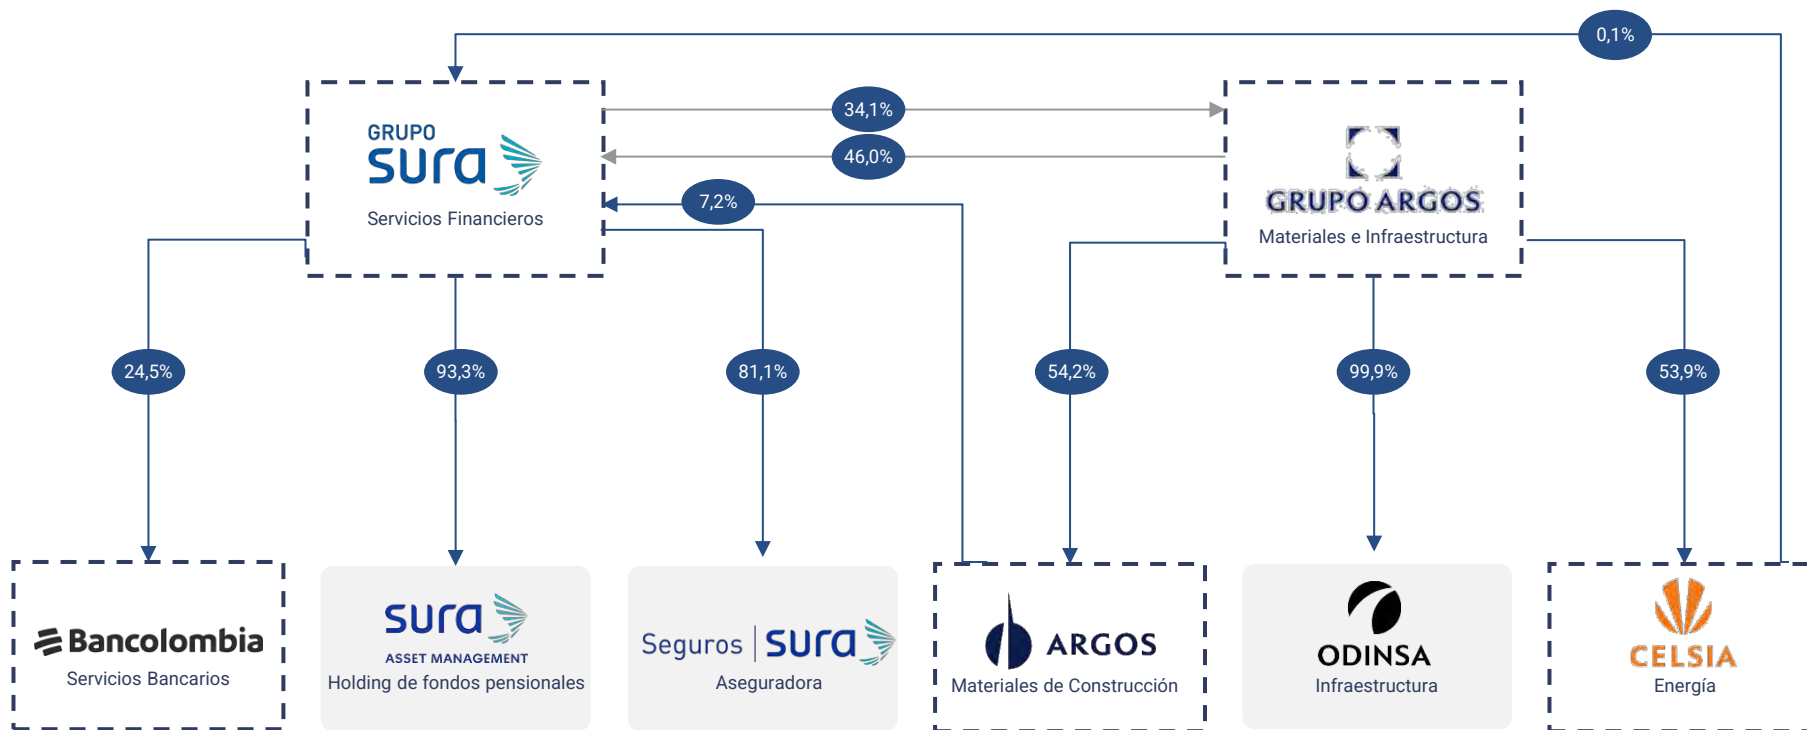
0,1%

GRUPO sura
Servicios Financieros

34,1%

46,0%

7,2%

GRUPO ARGOS
Materiales e Infraestructura

24,5%

93,3%

81,1%

54,2%

99,9%

53,9%

Bancolombia
Servicios Bancarios

sura
ASSET MANAGEMENT
Holding de fondos pensionales

Seguros sura
Aseguradora

ARGOS
Materiales de Construcción

ODINSA
Infraestructura

CELSIA
Energía